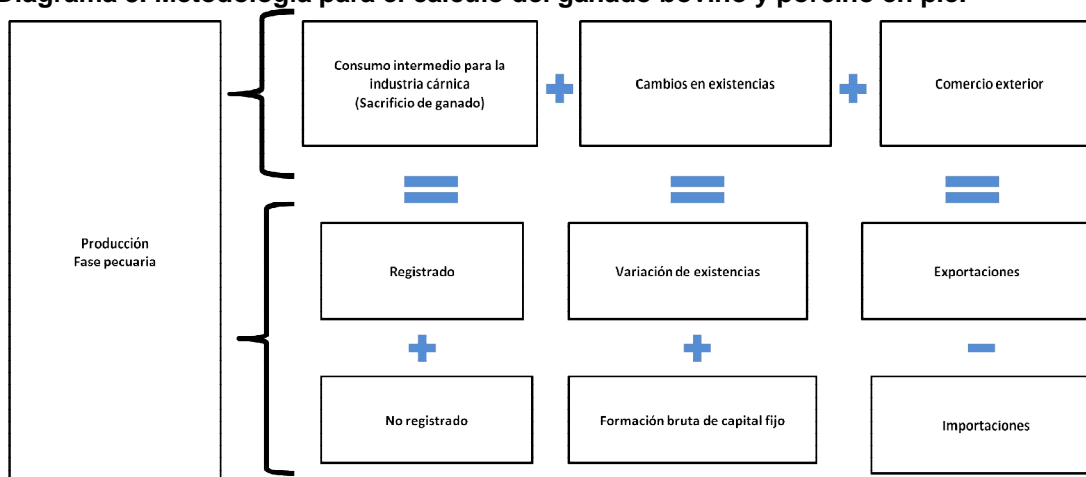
Diagrama 3. Metodología para el cálculo del ganado bovino y porcino en pie.

Producción
Fase pecuaria

Consumo intermedio para la industria cárnica
(Sacrificio de ganado)

+

Cambios en existencias

+

Comercio exterior

=

=

=

Registrado

+

No registrado

Variación de existencias

+

Formación bruta de capital fijo

Exportaciones

-

Importaciones